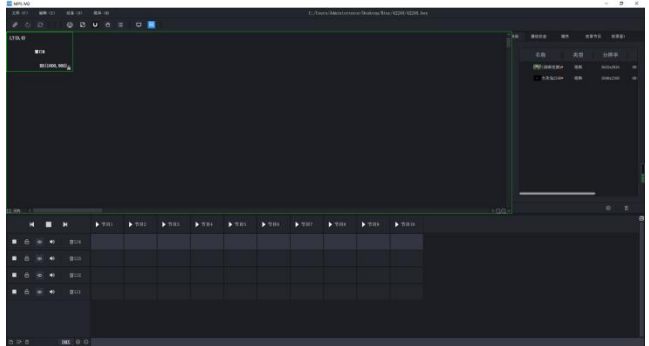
MPS-MU

文件(F)  编辑(E)  设置(S)  帮助(H)

C:/Users/Administrator/Desktop/Bins/0220/0220.bvs

LT0L 0

图1

0(1000,960)

名称  类型  分辨率

信号源1  视频  1920x1080

信号源2  视频  3840x2160

节目1  节目2  节目3  节目4  节目5  节目6  节目7  节目8  节目9  节目10

图层1

图层2

图层3

图层4